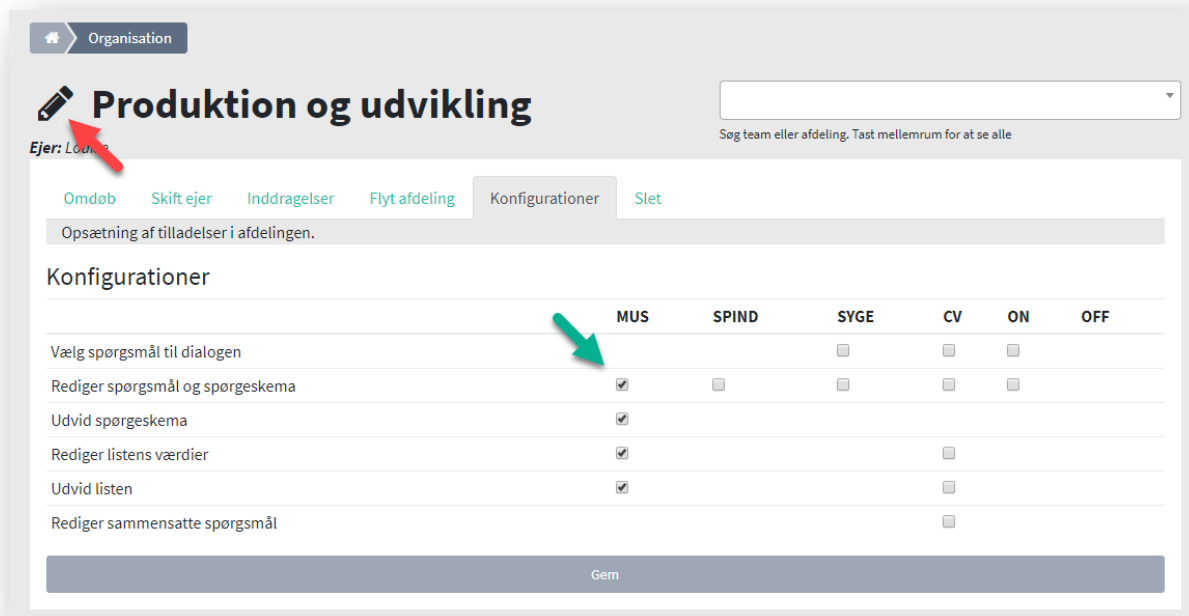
Organisation

Produktion og udvikling

Ejer: Lo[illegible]

Søg team eller afdeling. Tast mellemrum for at se alle

Omdøb Skift ejer Inddragelser Flyt afdeling Konfigurationer Slet

Opsætning af tilladelser i afdelingen.

Konfigurationer

| | MUS | SPIND | SYGE | CV | ON | OFF |
|---|---|---|---|---|---|---|
| Vælg spørgsmål til dialogen | | | ☐ | ☐ | ☐ | |
| Rediger spørgsmål og spørgeskema | ☑ | ☐ | ☐ | ☐ | ☐ | |
| Udvid spørgeskema | ☑ | | | | | |
| Rediger listens værdier | ☑ | | | ☐ | | |
| Udvid listen | ☑ | | | ☐ | | |
| Rediger sammensatte spørgsmål | | | | ☐ | | |

Gem